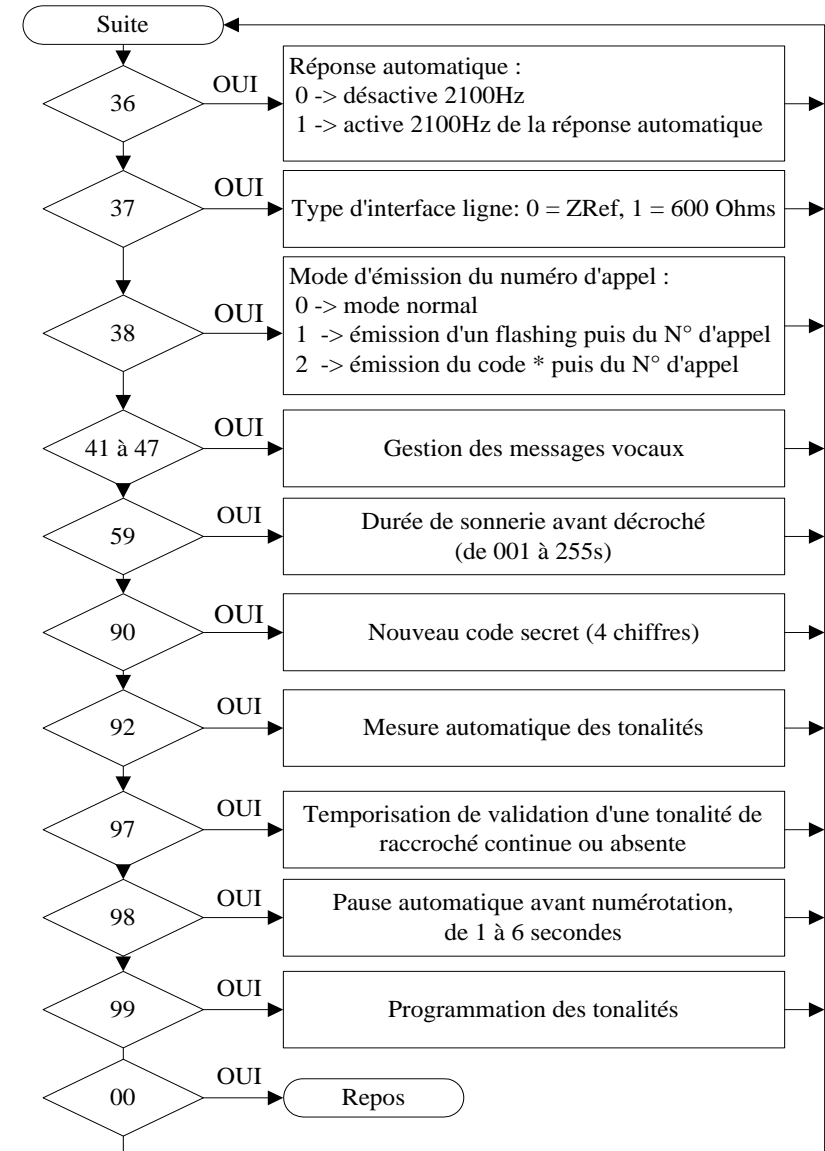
Suite

36

OUI

Réponse automatique :
0 -> désactive 2100Hz
1 -> active 2100Hz de la réponse automatique

37

OUI

Type d'interface ligne: 0 = ZRef, 1 = 600 Ohms

38

OUI

Mode d'émission du numéro d'appel :
0 -> mode normal
1 -> émission d'un flashing puis du N° d'appel
2 -> émission du code * puis du N° d'appel

41 à 47

OUI

Gestion des messages vocaux

59

OUI

Durée de sonnerie avant décroché (de 001 à 255s)

90

OUI

Nouveau code secret (4 chiffres)

92

OUI

Mesure automatique des tonalités

97

OUI

Temporisation de validation d'une tonalité de raccroché continue ou absente

98

OUI

Pause automatique avant numérotation, de 1 à 6 secondes

99

OUI

Programmation des tonalités

00

OUI

Repos